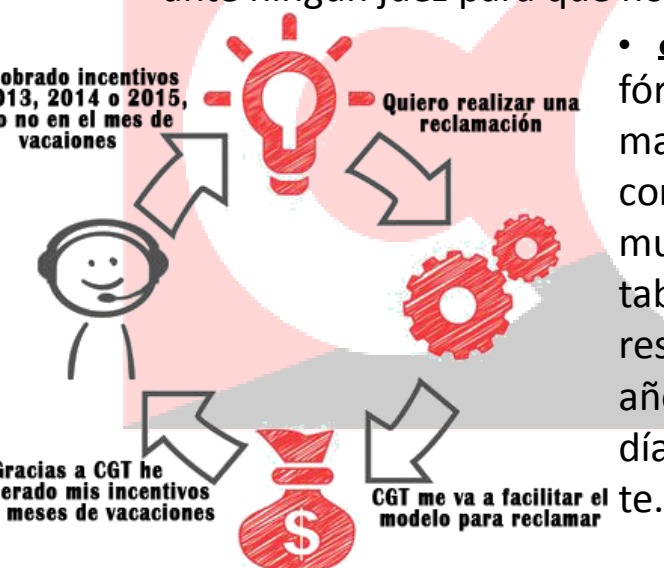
ante ningún juez para que no

obrado incentivos 013, 2014 o 2015, o no en el mes de vacaciones

Quiero realizar una reclamación

Gracias a CGT he erado mis incentivos meses de vacaciones

CGT me va a facilitar el modelo para reclamar

• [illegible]
fór
ma
con
mu
tab
res
año
día
te.